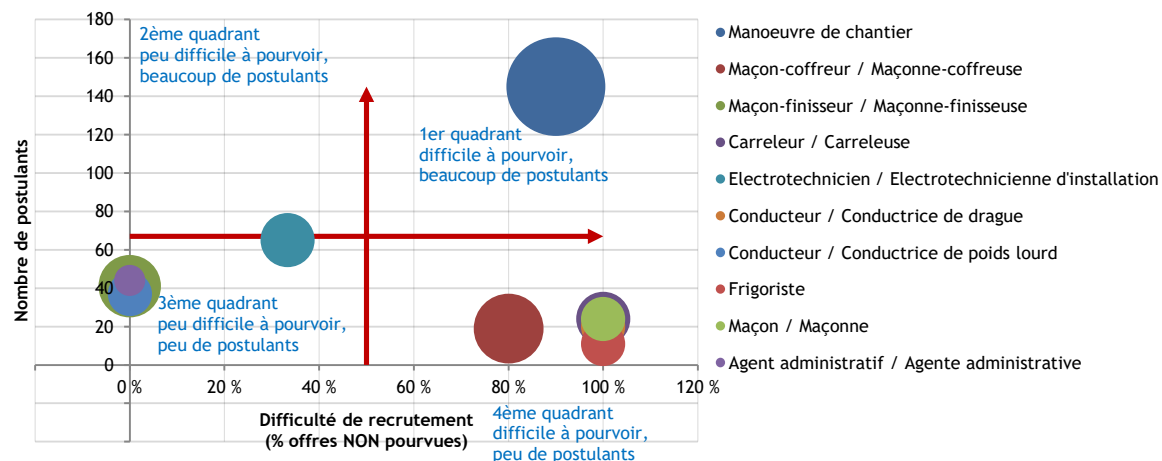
180
160
140
120
100
80
60
40
20
0

Nombre de postulants

2ème quadrant
peu difficile à pourvoir,
beaucoup de postulants

1er quadrant
difficile à pourvoir,
beaucoup de postulants

3ème quadrant
peu difficile à pourvoir,
peu de postulants

4ème quadrant
difficile à pourvoir,
peu de postulants

0 % 20 % 40 % 60 % 80 % 100 % 120 %

Difficulté de recrutement
(% offres NON pourvues)

Manoeuvre de chantier
Maçon-coffreur / Maçonne-coffreuse
Maçon-finisseur / Maçonne-finisseuse
Carreleur / Carreleuse
Electrotechnicien / Electrotechnicienne d'installation
Conducteur / Conductrice de drague
Conducteur / Conductrice de poids lourd
Frigoriste
Maçon / Maçonne
Agent administratif / Agente administrative